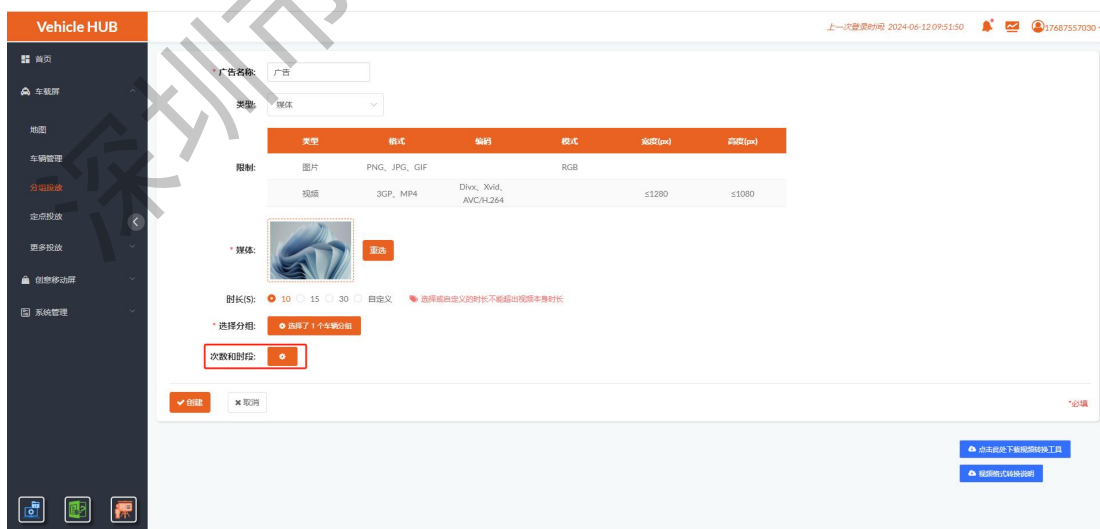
Vehicle HUB

上一次登录时间 2024-06-12 09:51:50 17687557030

首页
车载屏
地图
车辆管理
分组投放
定点投放
更多投放
创意移动屏
系统管理

* 广告名称: 广告

类型: 媒体

限制:

| 类型 | 格式 | 编码 | 模式 | 宽度(px) | 高度(px) |
|---|---|---|---|---|---|
| 图片 | PNG、JPG、GIF | | RGB | | |
| 视频 | 3GP、MP4 | Divx、Xvid、AVC/H.264 | | ≤1280 | ≤1080 |

* 媒体: 重选

时长(S): 10 15 30 自定义 选择或自定义的时长不能超出视频本身时长

* 选择分组: 选择了 1 个车辆分组

次数和时段:

创建 取消

*必填

点击此处下载视频转换工具

视频格式转换说明